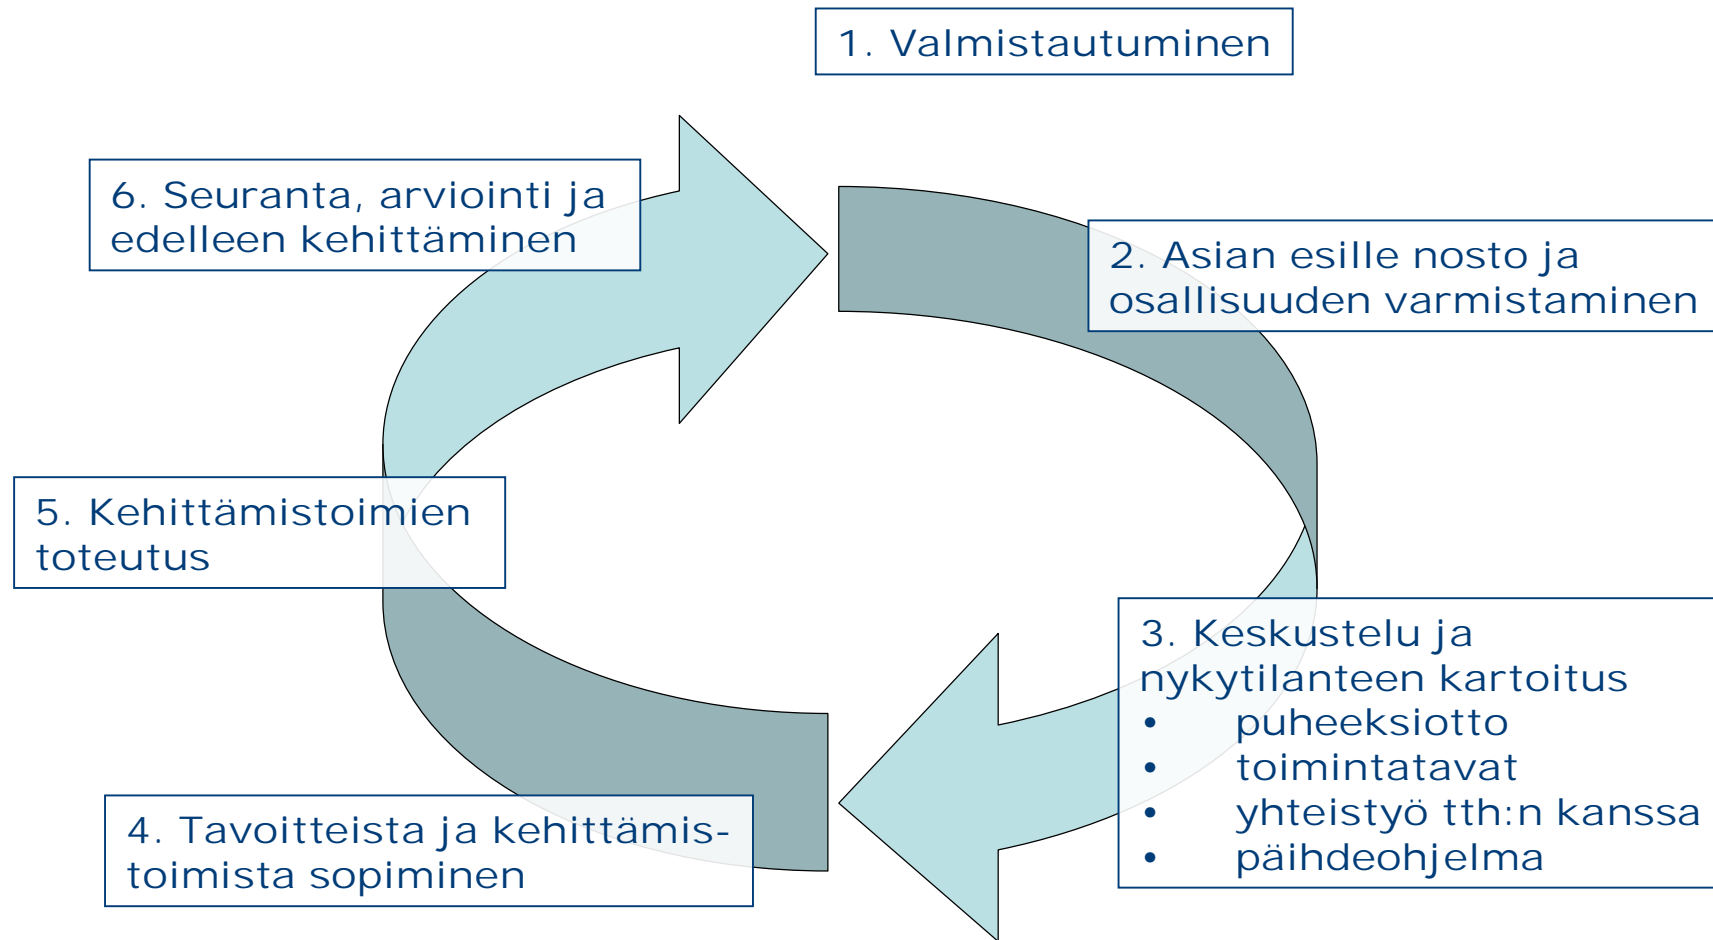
1. Valmistautuminen

2. Asian esille nosto ja osallisuuden varmistaminen

3. Keskustelu ja nykytilanteen kartoitus
• puheeksiotto
• toimintatavat
• yhteistyö tth:n kanssa
• päihdeohjelma

4. Tavoitteista ja kehittämistoimista sopiminen

5. Kehittämistoimien toteutus

6. Seuranta, arviointi ja edelleen kehittäminen